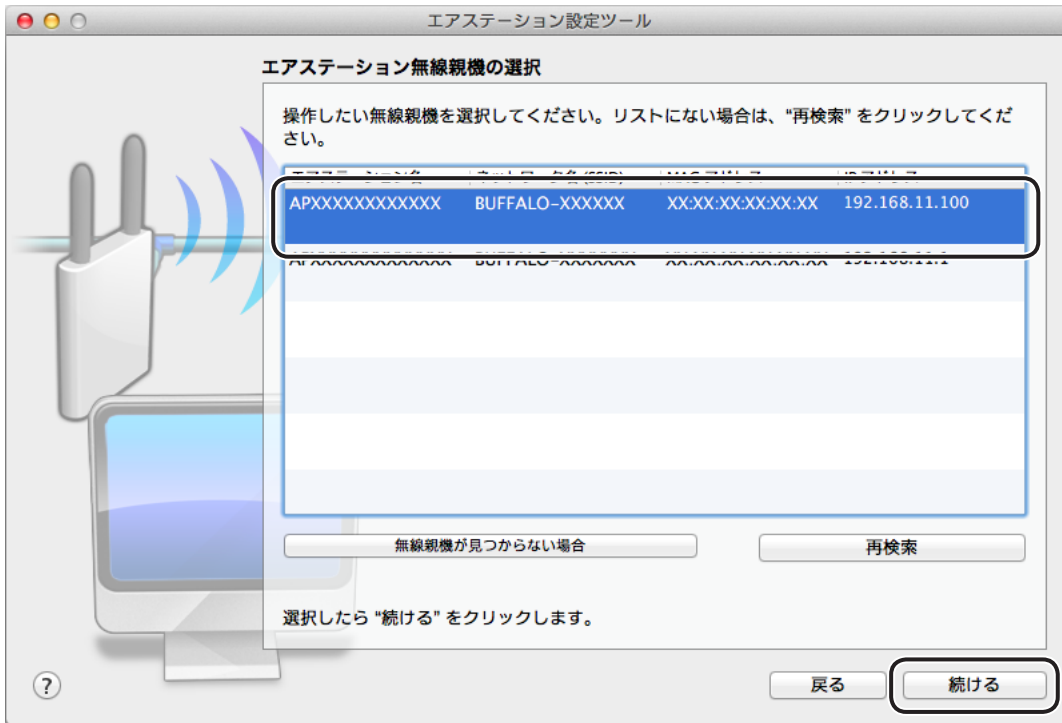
エアステーション設定ツール

エアステーション無線親機の選択

操作したい無線親機を選択してください。リストにない場合は、"再検索" をクリックしてください。

| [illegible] | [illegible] | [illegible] | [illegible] |
|---|---|---|---|
| APXXXXXXXXXXXX | BUFFALO-XXXXXX | XX:XX:XX:XX:XX:XX | 192.168.11.100 |
| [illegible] | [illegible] | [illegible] | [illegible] |

無線親機が見つからない場合

再検索

選択したら "続ける" をクリックします。

?

戻る

続ける